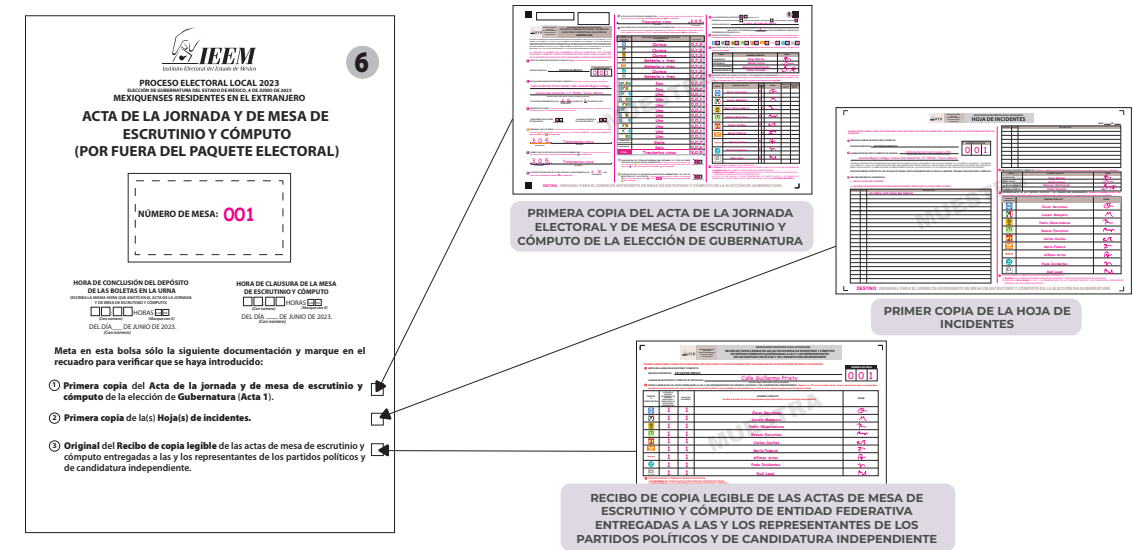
IEEM
Instituto Electoral del Estado de México

6

PROCESO ELECTORAL LOCAL 2023
ELECCIÓN DE GUBERNATURA DEL ESTADO DE MÉXICO, 4 DE JUNIO DE 2023
MEXIQUENSES RESIDENTES EN EL EXTRANJERO

ACTA DE LA JORNADA Y DE MESA DE ESCRUTINIO Y CÓMPUTO (POR FUERA DEL PAQUETE ELECTORAL)

NÚMERO DE MESA: 001

HORA DE CONCLUSIÓN DEL DEPÓSITO DE LAS BOLETAS EN LA URNA
(ESCRIBA LA MISMA HORA QUE ANOTÓ EN EL ACTA DE LA JORNADA Y DE MESA DE ESCRUTINIO Y CÓMPUTO)
HORAS
(Con número) (Marque con X)
DEL DÍA___ DE JUNIO DE 2023.
(Con número)

HORA DE CLAUSURA DE LA MESA DE ESCRUTINIO Y CÓMPUTO
HORAS
(Con número) (Marque con X)
DEL DÍA___ DE JUNIO DE 2023.
(Con número)

Meta en esta bolsa sólo la siguiente documentación y marque en el recuadro para verificar que se haya introducido:

① Primera copia del Acta de la jornada y de mesa de escrutinio y cómputo de la elección de Gubernatura (Acta 1).

② Primera copia de la(s) Hoja(s) de incidentes.

③ Original del Recibo de copia legible de las actas de mesa de escrutinio y cómputo entregadas a las y los representantes de los partidos políticos y de candidatura independiente.

PRIMERA COPIA DEL ACTA DE LA JORNADA ELECTORAL Y DE MESA DE ESCRUTINIO Y CÓMPUTO DE LA ELECCIÓN DE GUBERNATURA

HOJA DE INCIDENTES
MUESTRA

PRIMER COPIA DE LA HOJA DE INCIDENTES

Calle Guillermo Prieto
001
MUESTRA

RECIBO DE COPIA LEGIBLE DE LAS ACTAS DE MESA DE ESCRUTINIO Y CÓMPUTO DE ENTIDAD FEDERATIVA ENTREGADAS A LAS Y LOS REPRESENTANTES DE LOS PARTIDOS POLÍTICOS Y DE CANDIDATURA INDEPENDIENTE